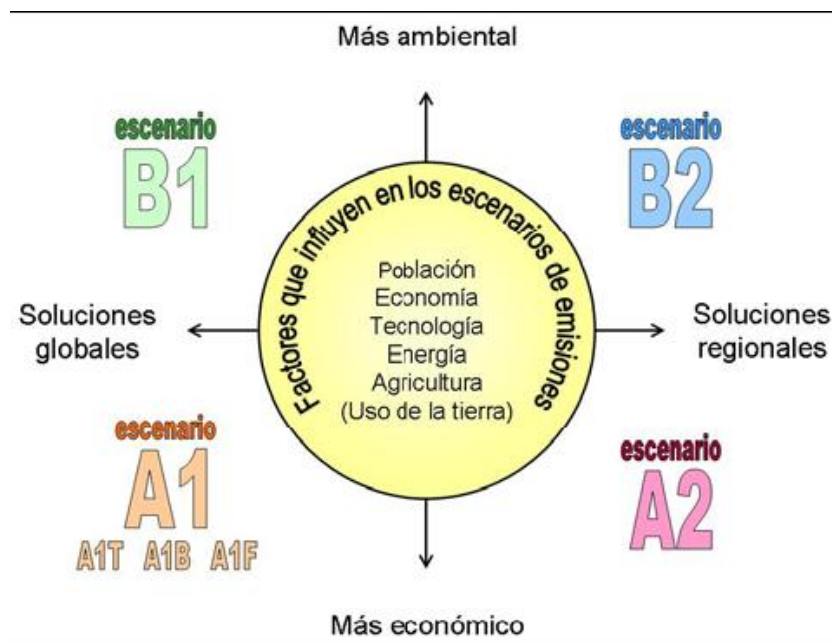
Más ambiental

escenario
B1

escenario
B2

Factores que influyen en los escenarios de emisiones

Población
Economía
Tecnología
Energía
Agricultura
(Uso de la tierra)

Soluciones globales

Soluciones regionales

escenario
A1
A1T A1B A1F

escenario
A2

Más económico